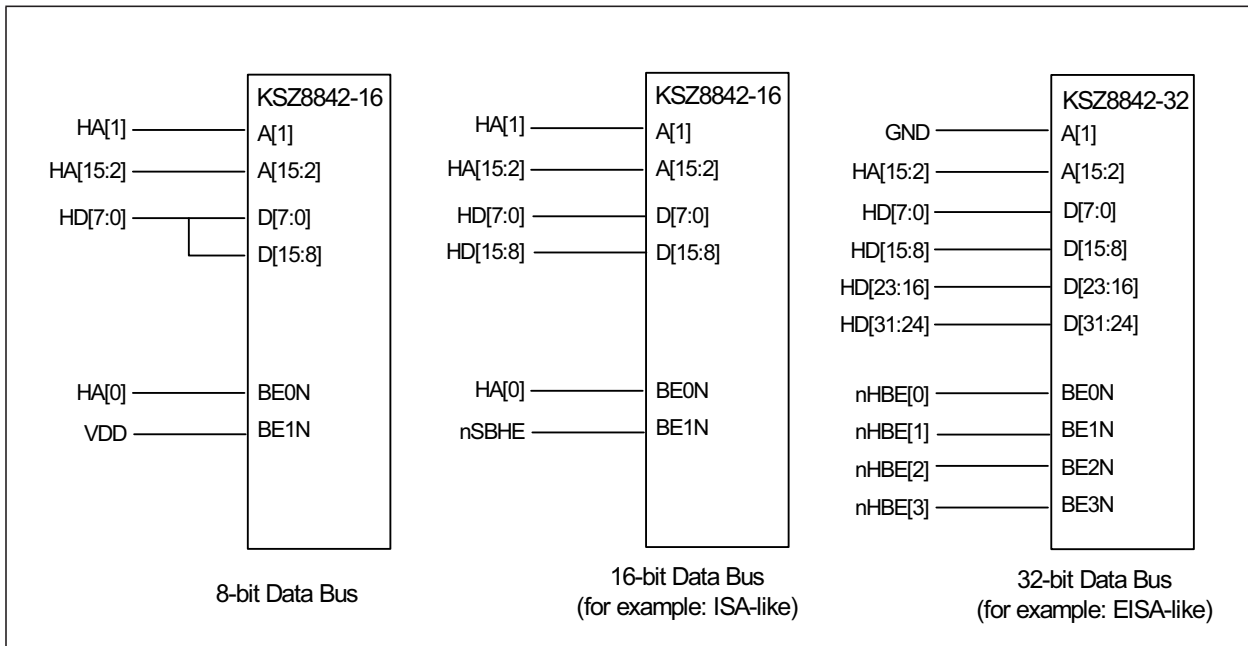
KSZ8842-16
HA[1] A[1]
HA[15:2] A[15:2]
HD[7:0] D[7:0]
D[15:8]
HA[0] BE0N
VDD BE1N

8-bit Data Bus

KSZ8842-16
HA[1] A[1]
HA[15:2] A[15:2]
HD[7:0] D[7:0]
HD[15:8] D[15:8]
HA[0] BE0N
nSBHE BE1N

16-bit Data Bus
(for example: ISA-like)

KSZ8842-32
GND A[1]
HA[15:2] A[15:2]
HD[7:0] D[7:0]
HD[15:8] D[15:8]
HD[23:16] D[23:16]
HD[31:24] D[31:24]
nHBE[0] BE0N
nHBE[1] BE1N
nHBE[2] BE2N
nHBE[3] BE3N

32-bit Data Bus
(for example: EISA-like)